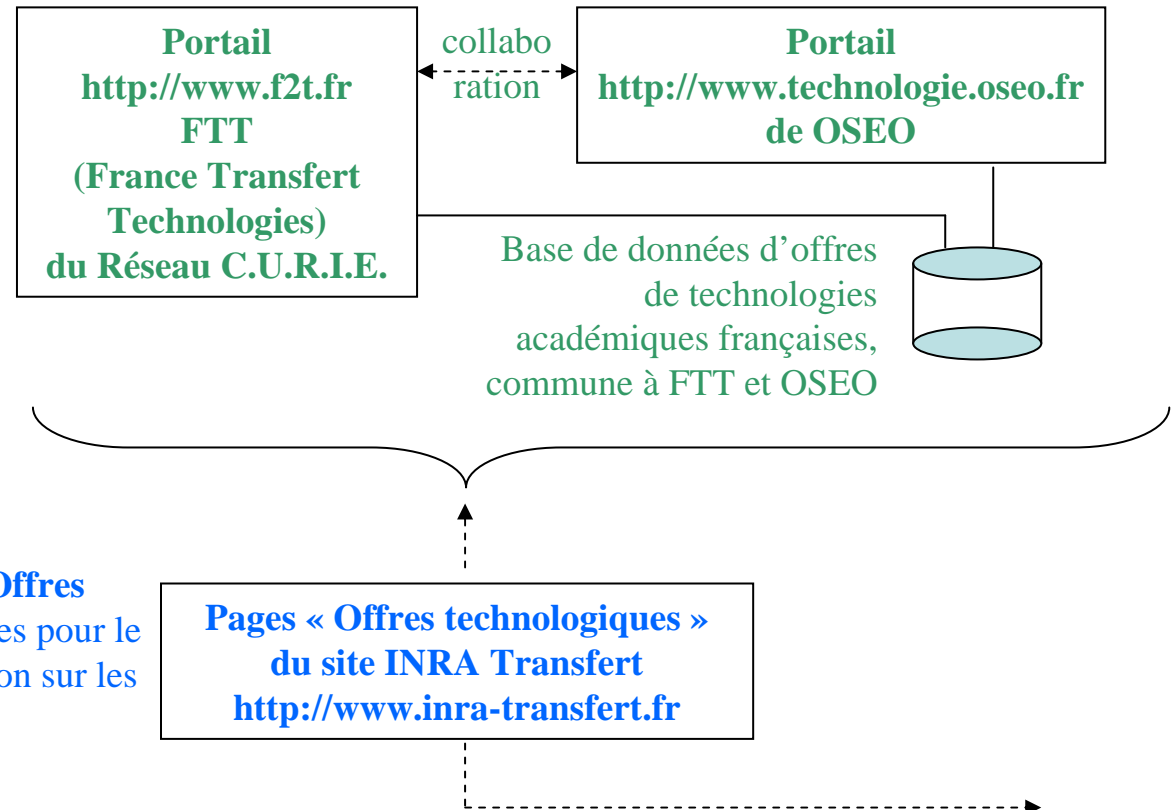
Portail
http://www.f2t.fr
FTT
(France Transfert Technologies)
du Réseau C.U.R.I.E.

collabo ration

Portail
http://www.technologie.oseo.fr
de OSEO

Base de données d'offres de technologies académiques françaises, commune à FTT et OSEO

Offres
es pour le
on sur les

Pages « Offres technologiques »
du site INRA Transfert
http://www.inra-transfert.fr